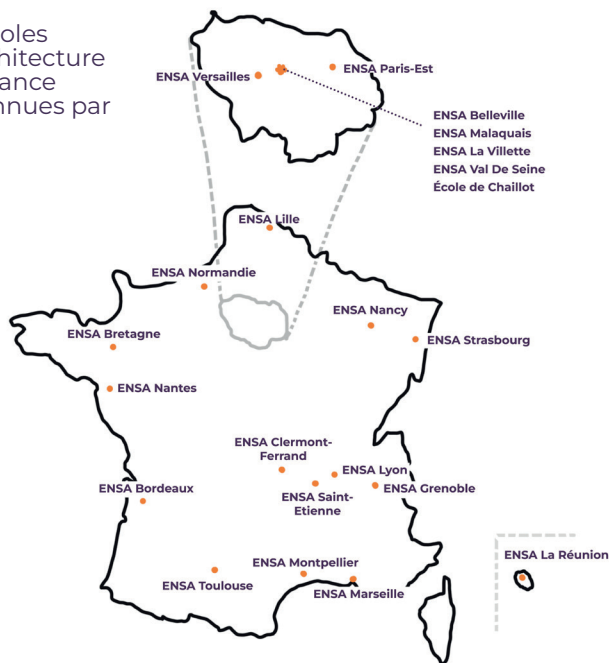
oles
nitecture
ance
nnues par

ENSA Versailles
ENSA Paris-Est
ENSA Belleville
ENSA Malaquais
ENSA La Villette
ENSA Val De Seine
École de Chaillot

ENSA Lille
ENSA Normandie
ENSA Bretagne
ENSA Nancy
ENSA Strasbourg
ENSA Nantes
ENSA Clermont-Ferrand
ENSA Lyon
ENSA Saint-Etienne
ENSA Grenoble
ENSA Bordeaux
ENSA Montpellier
ENSA Toulouse
ENSA Marseille
ENSA La Réunion